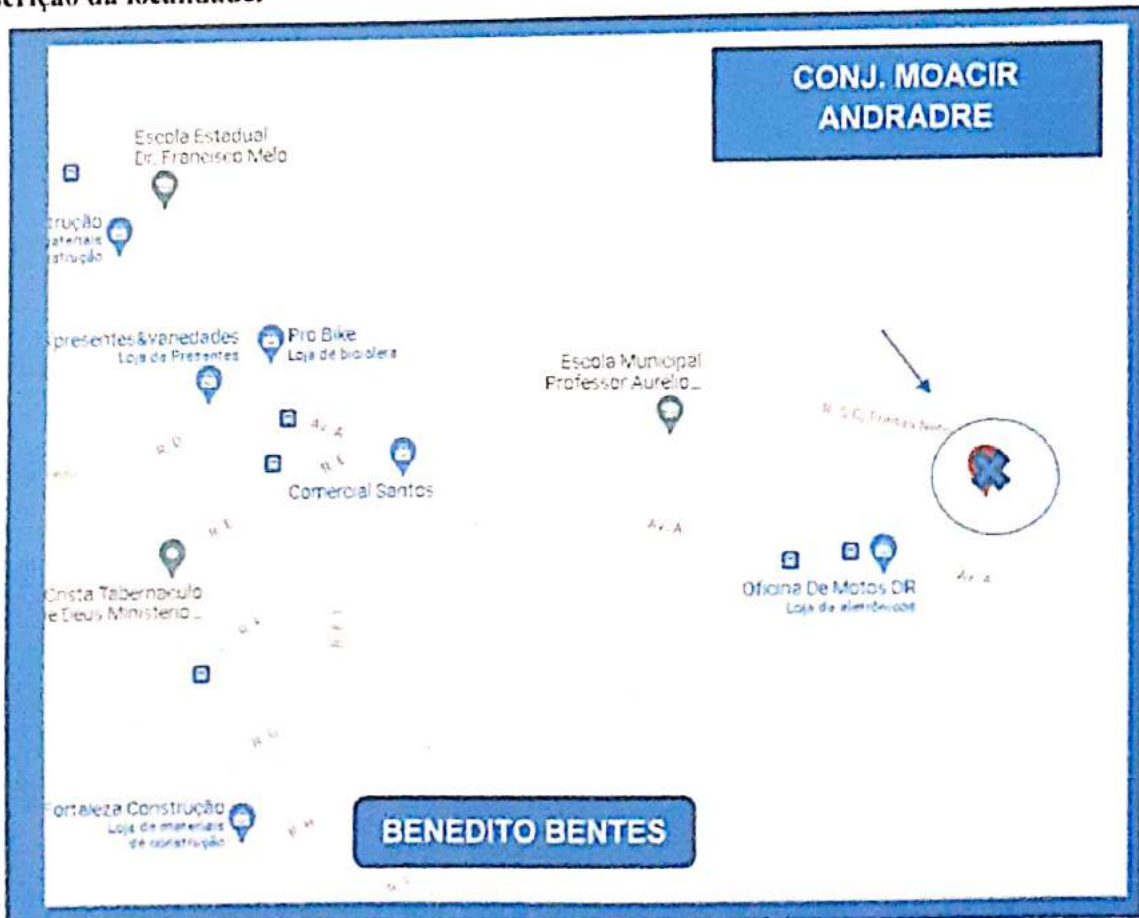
crição da localidade.

CONJ. MOACIR ANDRADRE

Escola Estadual Dr. Francisco Melo

trução materiais strução

presentes&variedades Loja de Presentes

Pro Bike Loja de bicicleta

Escola Municipal Professor Aurélio...

R. S. C. Freitas Neto

Av. A

R. D

R. E

Comercial Santos

Av. A

R. E

Oficina De Motos DR Loja de eletrônicos

Av. A

Cristã Tabernáculo e Deus Ministério...

R. E

R. D

Fortaleza Construção Loja de materiais de construção

BENEDITO BENTES